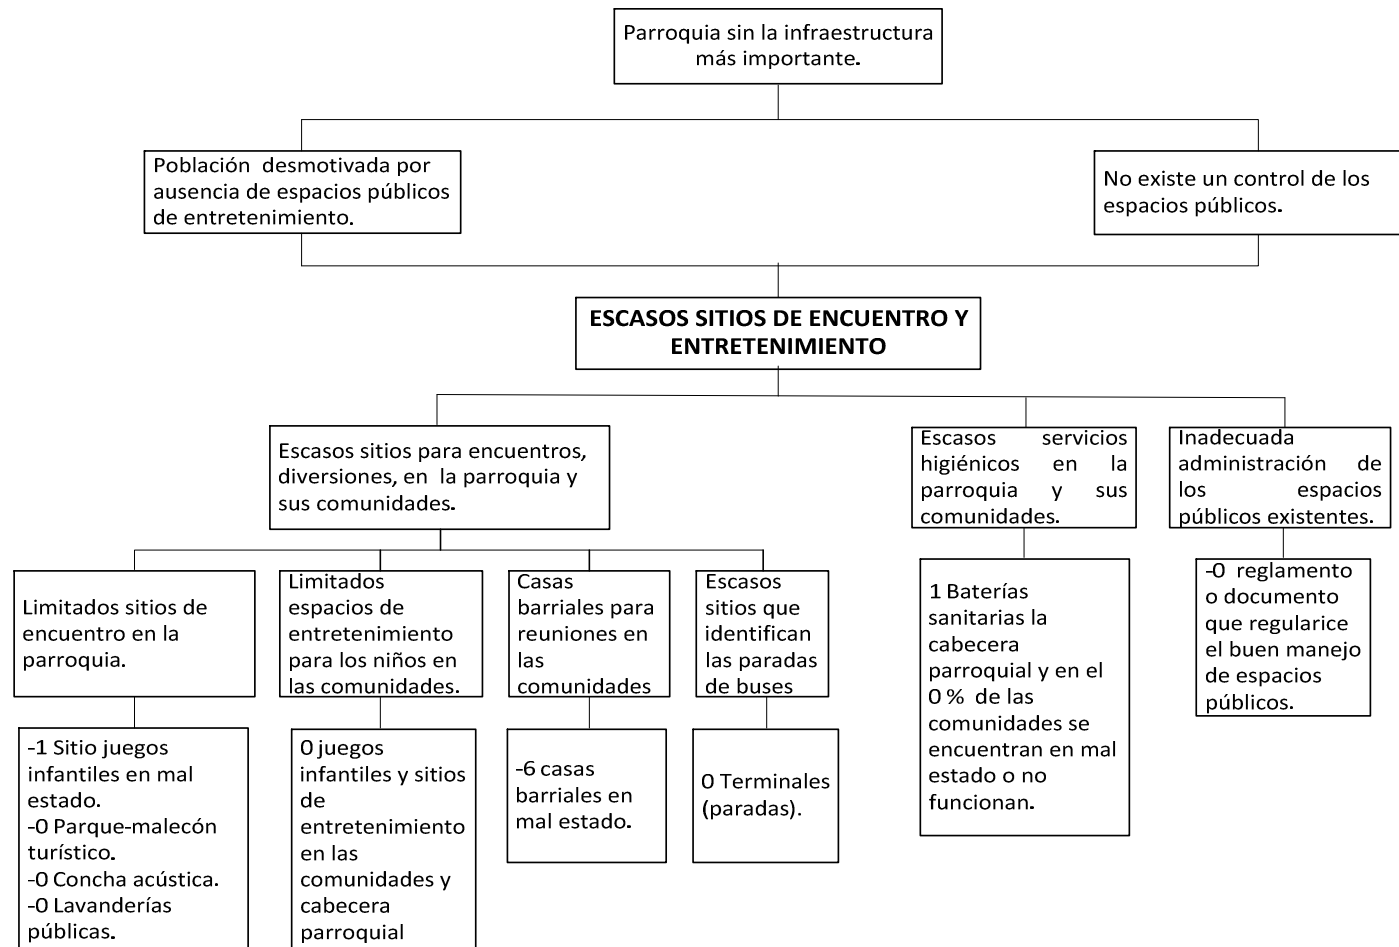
Parroquia sin la infraestructura más importante.

Población desmotivada por ausencia de espacios públicos de entretenimiento.

No existe un control de los espacios públicos.

ESCASOS SITIOS DE ENCUENTRO Y ENTRETENIMIENTO

Escasos sitios para encuentros, diversiones, en la parroquia y sus comunidades.

Escasos servicios higiénicos en la parroquia y sus comunidades.

Inadecuada administración de los espacios públicos existentes.

Limitados sitios de encuentro en la parroquia.

Limitados espacios de entretenimiento para los niños en las comunidades.

Casas barriales para reuniones en las comunidades

Escasos sitios que identifican las paradas de buses

1 Baterías sanitarias la cabecera parroquial y en el 0 % de las comunidades se encuentran en mal estado o no funcionan.

-0 reglamento o documento que regularice el buen manejo de espacios públicos.

-1 Sitio juegos infantiles en mal estado.
-0 Parque-malecón turístico.
-0 Concha acústica.
-0 Lavanderías públicas.

0 juegos infantiles y sitios de entretenimiento en las comunidades y cabecera parroquial

-6 casas barriales en mal estado.

0 Terminales (paradas).